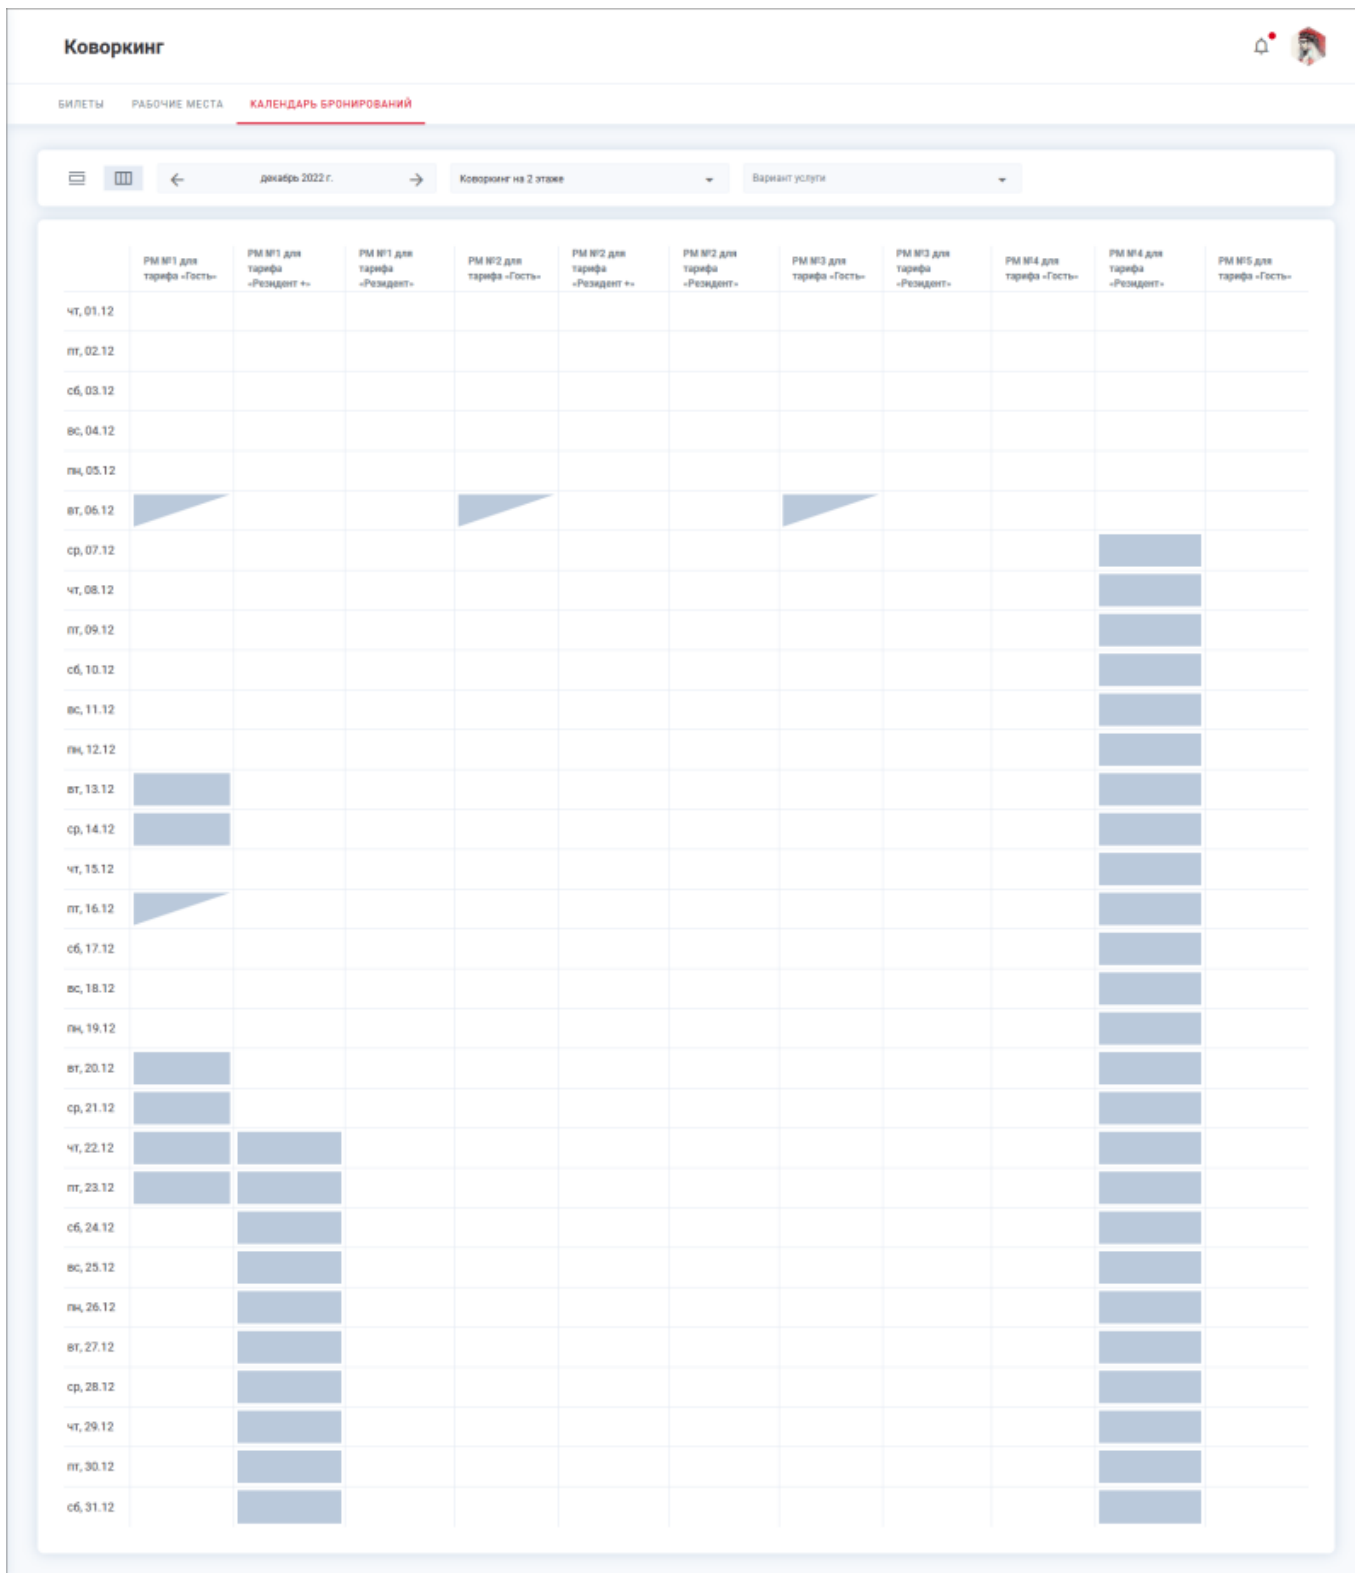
Коворкинг

БИЛЕТЫ РАБОЧИЕ МЕСТА КАЛЕНДАРЬ БРОНИРОВАНИЙ

декабрь 2022 г.

Коворкинг на 2 этаже

Вариант услуги

| | РМ №1 для тарифа «Гость» | РМ №1 для тарифа «Резидент +» | РМ №1 для тарифа «Резидент» | РМ №2 для тарифа «Гость» | РМ №2 для тарифа «Резидент +» | РМ №2 для тарифа «Резидент» | РМ №3 для тарифа «Гость» | РМ №3 для тарифа «Резидент» | РМ №4 для тарифа «Гость» | РМ №4 для тарифа «Резидент» | РМ №5 для тарифа «Гость» |
|---|---|---|---|---|---|---|---|---|---|---|---|
| чт, 01.12 | | | | | | | | | | | |
| пт, 02.12 | | | | | | | | | | | |
| сб, 03.12 | | | | | | | | | | | |
| вс, 04.12 | | | | | | | | | | | |
| пн, 05.12 | | | | | | | | | | | |
| вт, 06.12 | | | | | | | | | | | |
| ср, 07.12 | | | | | | | | | | | |
| чт, 08.12 | | | | | | | | | | | |
| пт, 09.12 | | | | | | | | | | | |
| сб, 10.12 | | | | | | | | | | | |
| вс, 11.12 | | | | | | | | | | | |
| пн, 12.12 | | | | | | | | | | | |
| вт, 13.12 | | | | | | | | | | | |
| ср, 14.12 | | | | | | | | | | | |
| чт, 15.12 | | | | | | | | | | | |
| пт, 16.12 | | | | | | | | | | | |
| сб, 17.12 | | | | | | | | | | | |
| вс, 18.12 | | | | | | | | | | | |
| пн, 19.12 | | | | | | | | | | | |
| вт, 20.12 | | | | | | | | | | | |
| ср, 21.12 | | | | | | | | | | | |
| чт, 22.12 | | | | | | | | | | | |
| пт, 23.12 | | | | | | | | | | | |
| сб, 24.12 | | | | | | | | | | | |
| вс, 25.12 | | | | | | | | | | | |
| пн, 26.12 | | | | | | | | | | | |
| вт, 27.12 | | | | | | | | | | | |
| ср, 28.12 | | | | | | | | | | | |
| чт, 29.12 | | | | | | | | | | | |
| пт, 30.12 | | | | | | | | | | | |
| сб, 31.12 | | | | | | | | | | | |